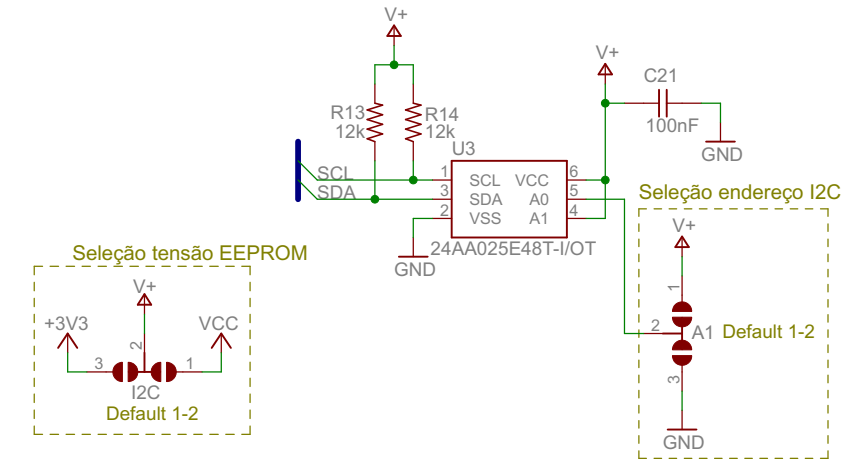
V+

R13
12k

R14
12k

V+

C21

100nF

GND

U3

SCL
SDA

1 SCL VCC 6
3 SDA A0 5
2 VSS A1 4

24AA025E48T-I/OT

GND

Seleção endereço I2C

V+

1

2 A1 Default 1-2

3

GND

Seleção tensão EEPROM

V+

+3V3

VCC

2

3

1

I2C
Default 1-2